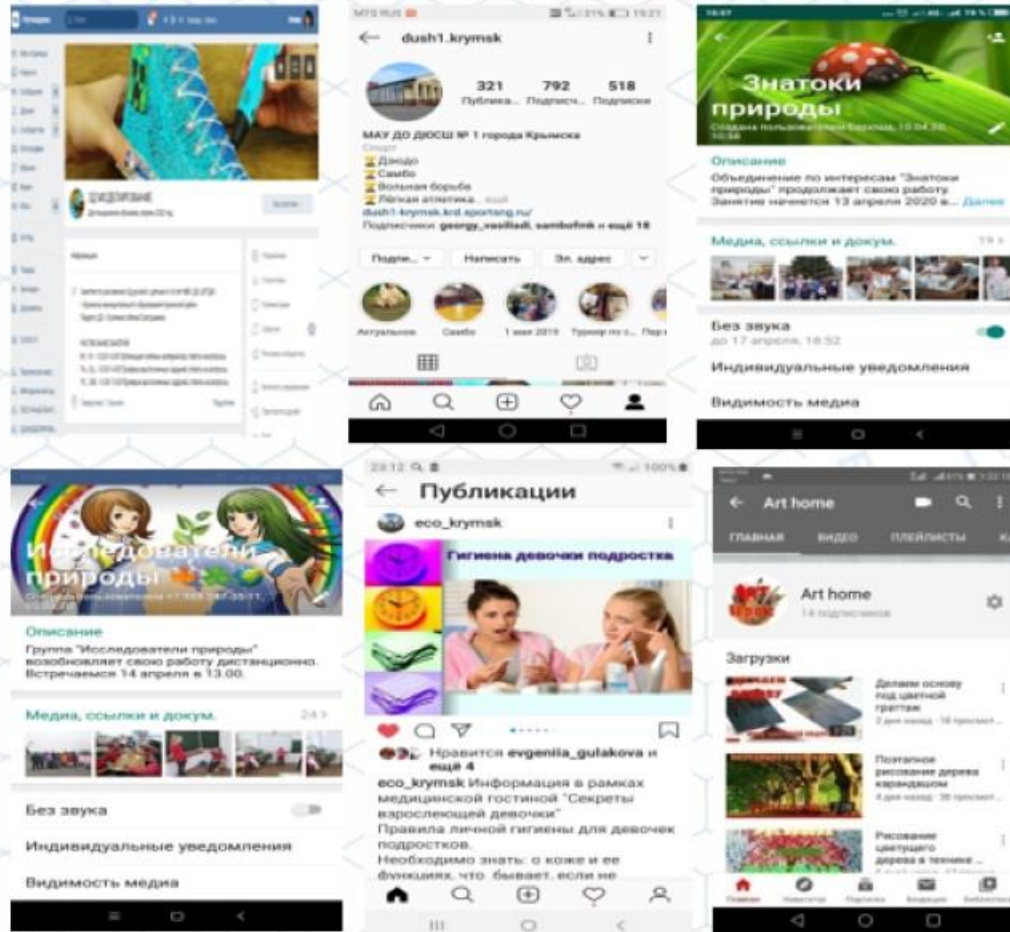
dush1.krymsk

321 Публика... 792 Подписч... 518 Подписки

МАУ ДО ДЮСШ № 1 города Крымска
Спорт
Дзюдо
Самбо
Вольная борьба
Лёгкая атлетика... ещё
dush1-krymsk.krd.sportang.ru/
Подписчики: georgy_vasiliadi, sambofmk и ещё 18

Подпи... Написать Эл. адрес

Актуальное Самбо 1 мая 2019 Турнир по с...

Знатоки природы
Создана пользователем Вероника, 10.04.20, 10:34

Описание
Объединение по интересам "Знатоки природы" продолжает свою работу. Занятие начнется 13 апреля 2020 в... Далее

Медиа, ссылки и докум. 19 >

Без звука
до 17 апреля, 18:52

Индивидуальные уведомления

Видимость медиа

Исследователи природы

Описание
Группа "Исследователи природы" возобновляет свою работу дистанционно. Встречаемся 14 апреля в 13.00.

Медиа, ссылки и докум. 24 >

Без звука

Индивидуальные уведомления

Видимость медиа

23:12 100%
Публикации
eco_krymsk
Гигиена девочки подростка

Нравится evgeniia_gulakova и ещё 4
eco_krymsk Информация в рамках медицинской гостиной "Секреты взрослеющей девочки"
Правила личной гигиены для девочек подростков.
Необходимо знать: о коже и ее функциях, что бывает, если не

Art home
ГЛАВНАЯ ВИДЕО ПЛЕЙЛИСТЫ
Art home
14 подписчиков
Загрузки
Делаем основу под цветной граттаж
2 дня назад · 16 просмот...
Поэтапное рисование дерева карандашом
4 дня назад · 36 просмот...
Рисование цветущего дерева в технике ...
Главная Навигатор Подписки Входящие Библиотека